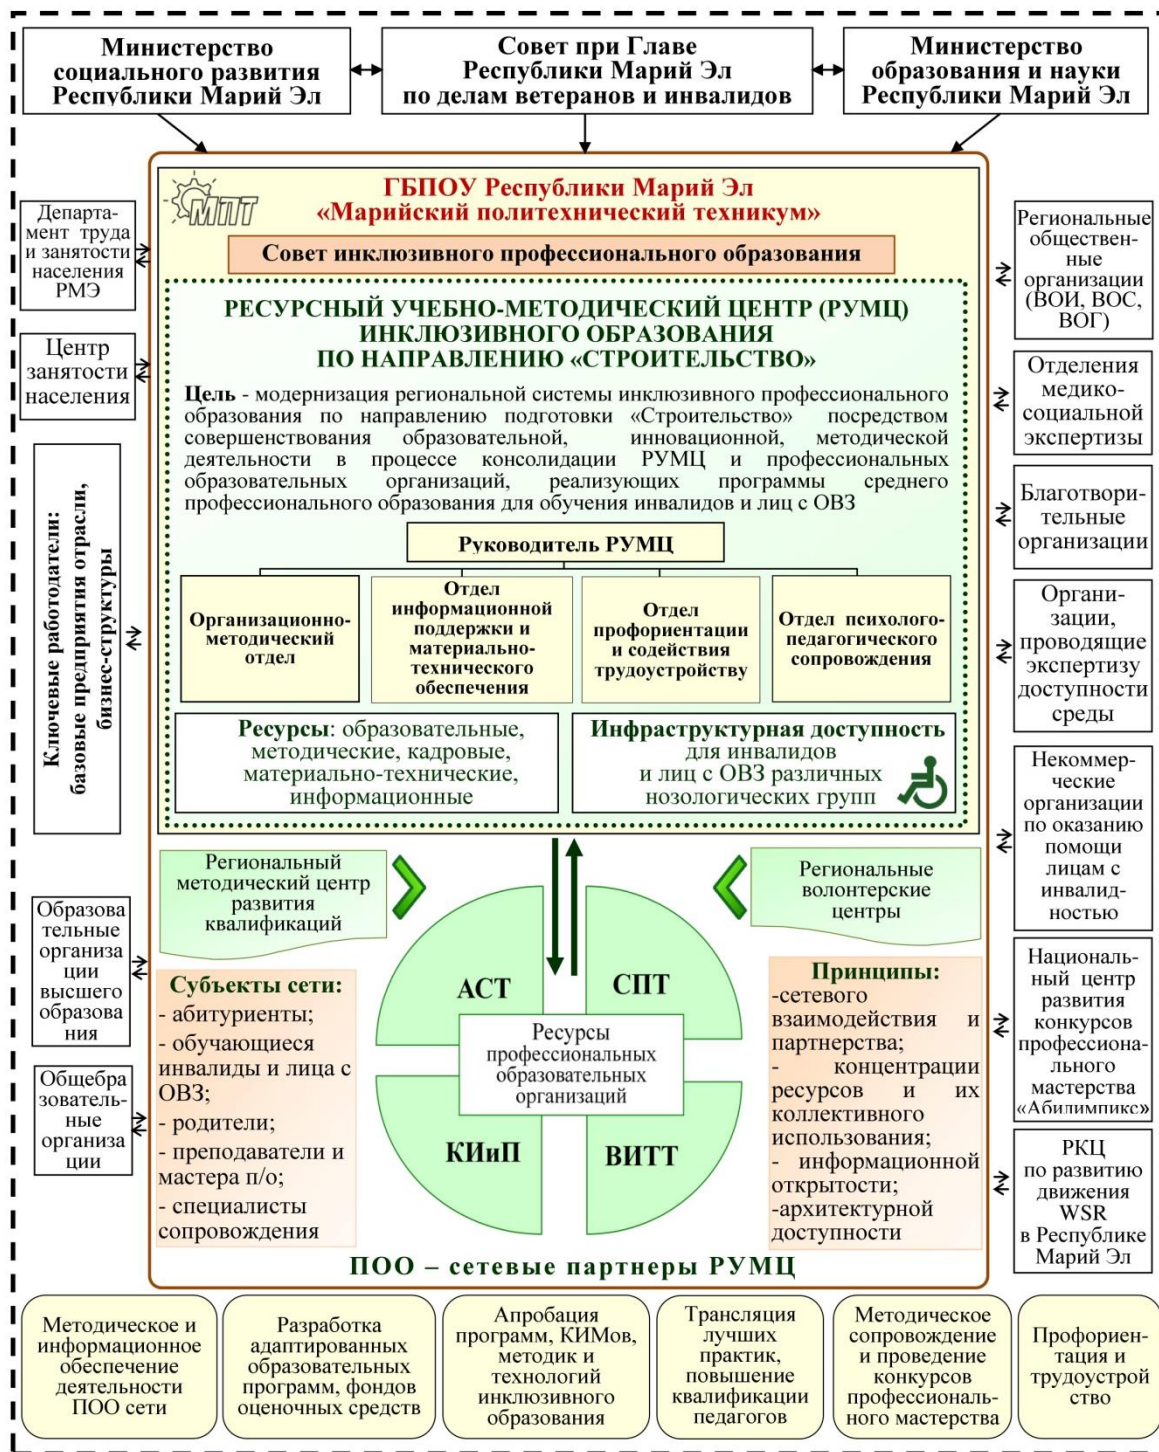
Министерство социального развития Республики Марий Эл

Совет при Главе Республики Марий Эл по делам ветеранов и инвалидов

Министерство образования и науки Республики Марий Эл

МПТ

ГБПОУ Республики Марий Эл «Марийский политехнический техникум»

Совет инклюзивного профессионального образования

РЕСУРСНЫЙ УЧЕБНО-МЕТОДИЧЕСКИЙ ЦЕНТР (РУМЦ) ИНКЛЮЗИВНОГО ОБРАЗОВАНИЯ ПО НАПРАВЛЕНИЮ «СТРОИТЕЛЬСТВО»

Цель - модернизация региональной системы инклюзивного профессионального образования по направлению подготовки «Строительство» посредством совершенствования образовательной, инновационной, методической деятельности в процессе консолидации РУМЦ и профессиональных образовательных организаций, реализующих программы среднего профессионального образования для обучения инвалидов и лиц с ОВЗ

Руководитель РУМЦ

Организационно-методический отдел

Отдел информационной поддержки и материально-технического обеспечения

Отдел профориентации и содействия трудоустройству

Отдел психолого-педагогического сопровождения

Ресурсы: образовательные, методические, кадровые, материально-технические, информационные

Инфраструктурная доступность для инвалидов и лиц с ОВЗ различных нозологических групп

Департамент труда и занятости населения РМЭ

Центр занятости населения

Ключевые работодатели: базовые предприятия отрасли, бизнес-структуры

Образовательные организации высшего образования

Общеобразовательные организации

Региональные общественные организации (ВОИ, ВОС, ВОГ)

Отделения медико-социальной экспертизы

Благотворительные организации

Организации, проводящие экспертизу доступности среды

Некоммерческие организации по оказанию помощи лицам с инвалидностью

Национальный центр развития конкурсов профессионального мастерства «Абилимпикс»

РКЦ по развитию движения WSR в Республике Марий Эл

Региональный методический центр развития квалификаций

Региональные волонтерские центры

Субъекты сети:
- абитуриенты;
- обучающиеся инвалиды и лица с ОВЗ;
- родители;
- преподаватели и мастера п/о;
- специалисты сопровождения

АСТ

СПТ

Ресурсы профессиональных образовательных организаций

КИиП

ВИТТ

Принципы:
-сетевого взаимодействия и партнерства;
- концентрации ресурсов и их коллективного использования;
- информационной открытости;
-архитектурной доступности

ПОО – сетевые партнеры РУМЦ

Методическое и информационное обеспечение деятельности ПОО сети

Разработка адаптированных образовательных программ, фондов оценочных средств

Апробация программ, КИМов, методик и технологий инклюзивного образования

Трансляция лучших практик, повышение квалификации педагогов

Методическое сопровождение и проведение конкурсов профессионального мастерства

Профориентация и трудоустройство